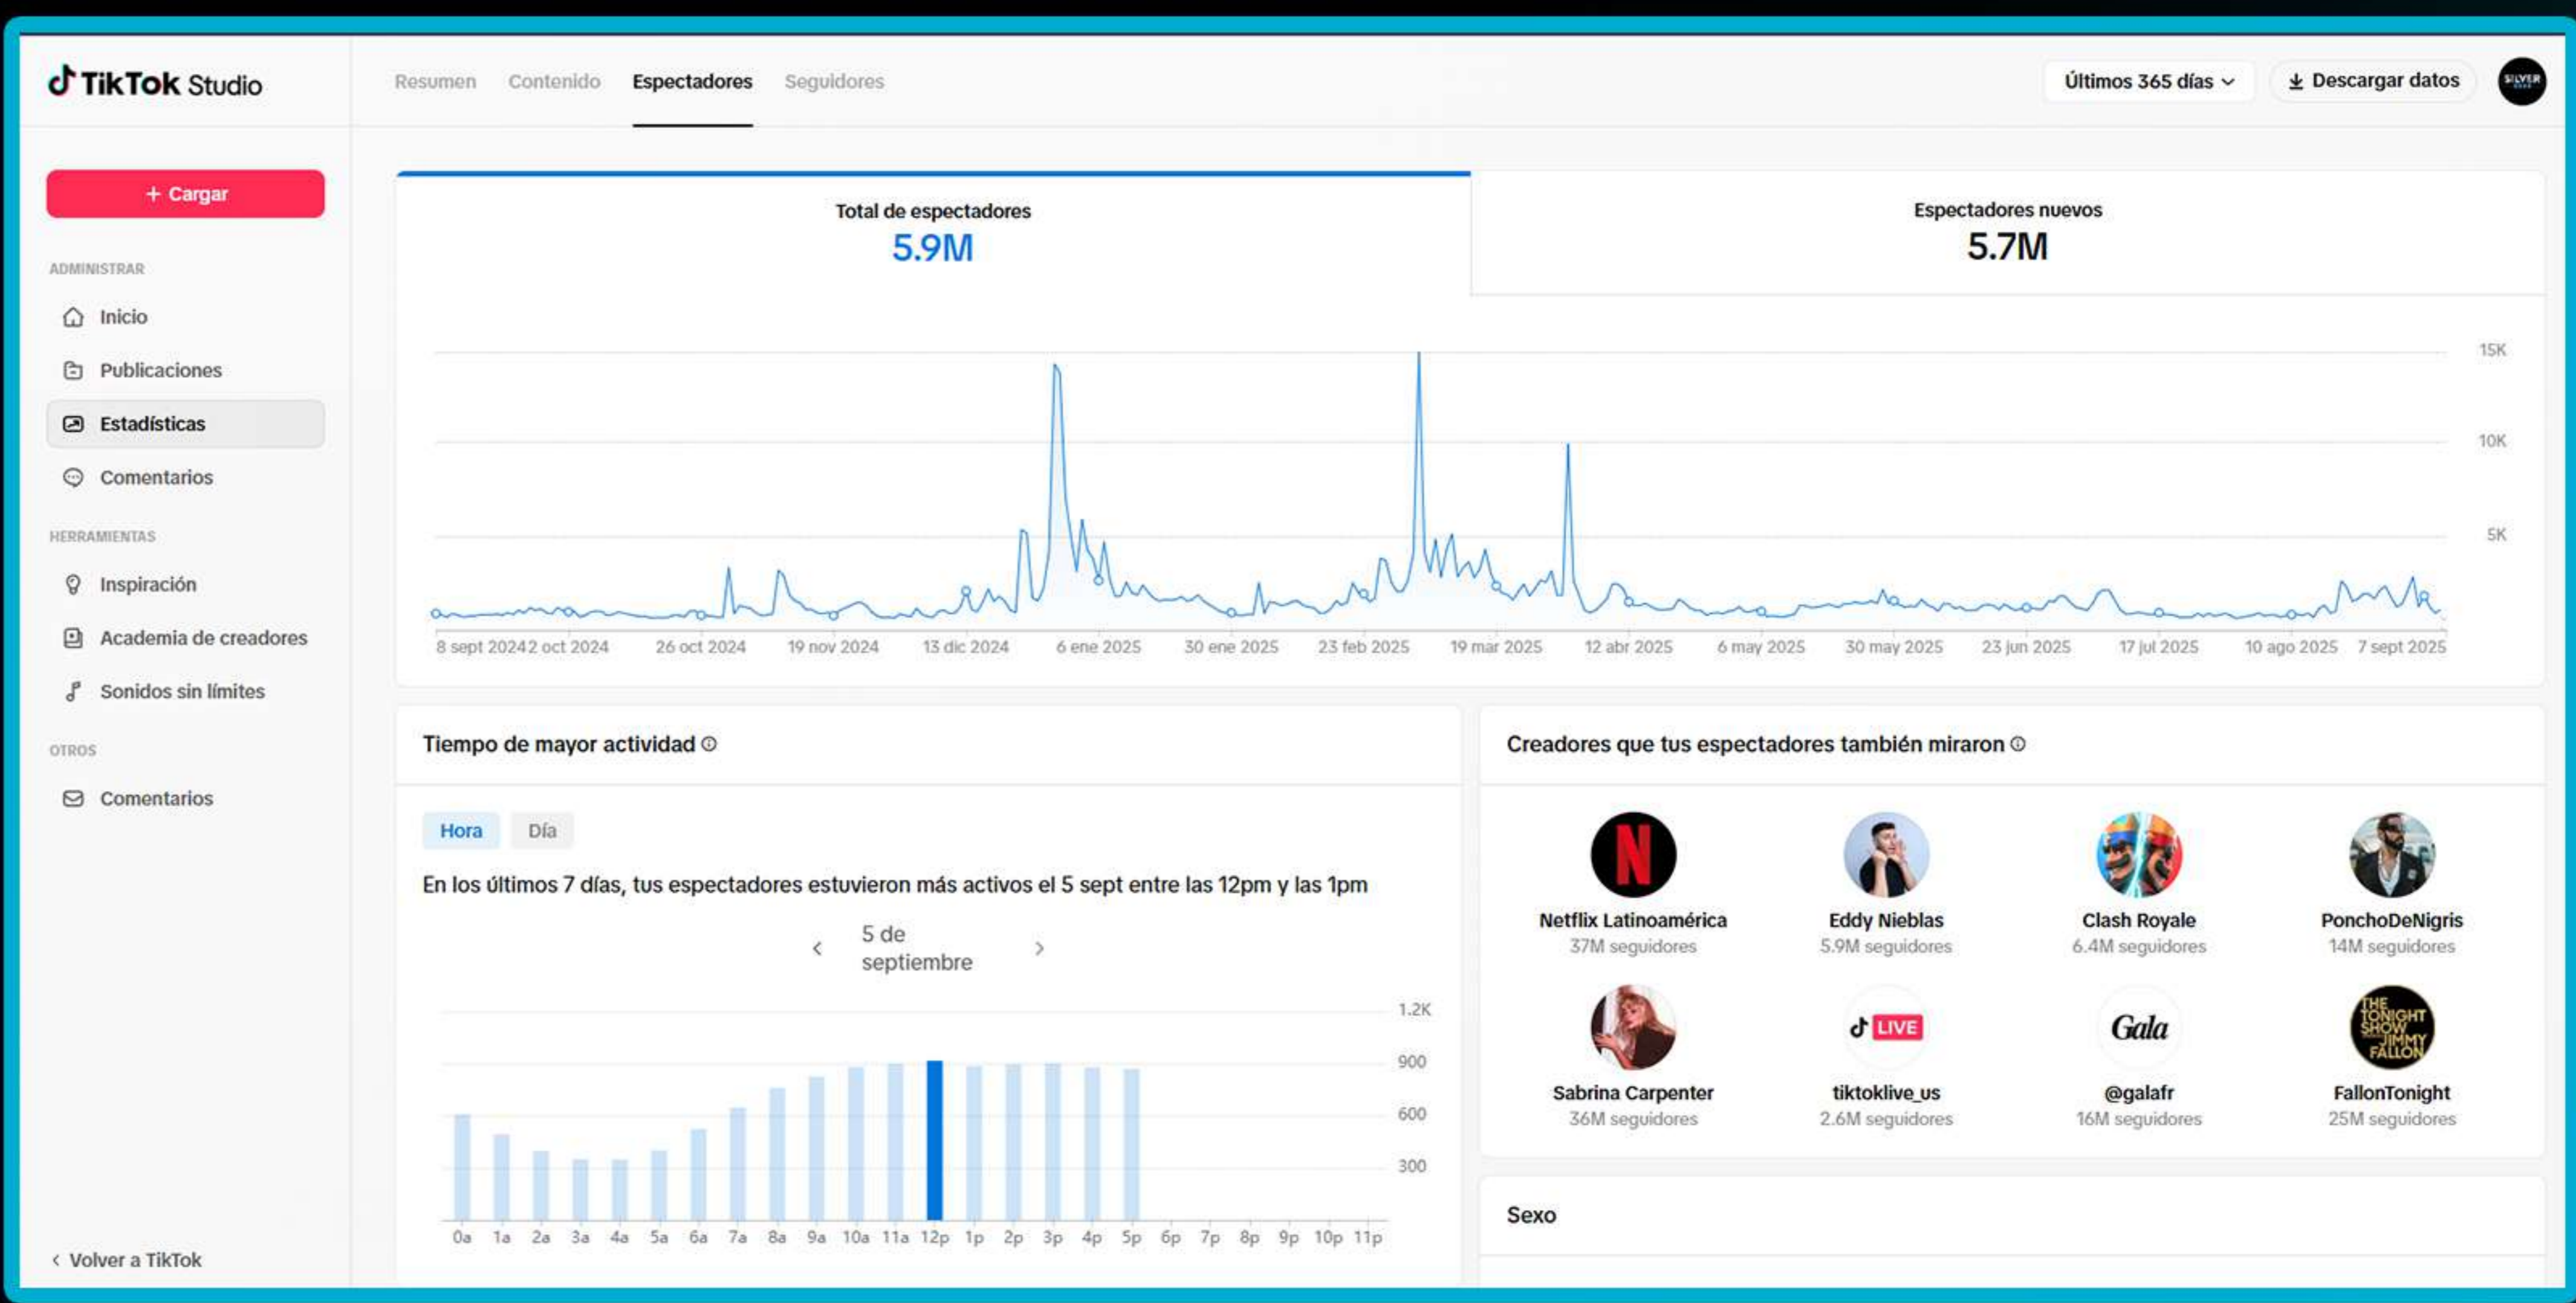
TikTok Studio

Resumen Contenido Espectadores Seguidores

Últimos 365 días

Descargar datos

SILVER

+ Cargar

ADMINISTRAR

Inicio

Publicaciones

Estadísticas

Comentarios

HERRAMIENTAS

Inspiración

Academia de creadores

Sonidos sin límites

OTROS

Comentarios

Volver a TikTok

Total de espectadores
5.9M

Espectadores nuevos
5.7M

15K
10K
5K

8 sept 2024 2 oct 2024 26 oct 2024 19 nov 2024 13 dic 2024 6 ene 2025 30 ene 2025 23 feb 2025 19 mar 2025 12 abr 2025 6 may 2025 30 may 2025 23 jun 2025 17 jul 2025 10 ago 2025 7 sept 2025

Tiempo de mayor actividad

Hora Día

En los últimos 7 días, tus espectadores estuvieron más activos el 5 sept entre las 12pm y las 1pm

5 de septiembre

1.2K
900
600
300

0a 1a 2a 3a 4a 5a 6a 7a 8a 9a 10a 11a 12p 1p 2p 3p 4p 5p 6p 7p 8p 9p 10p 11p

Creadores que tus espectadores también miraron

Netflix Latinoamérica
37M seguidores

Eddy Nieblas
5.9M seguidores

Clash Royale
6.4M seguidores

PonchoDeNigris
14M seguidores

Sabrina Carpenter
36M seguidores

LIVE
tiktoklive_us
2.6M seguidores

Gala
@galafr
16M seguidores

THE TONIGHT SHOW JIMMY FALLON
FallonTonight
25M seguidores

Sexo